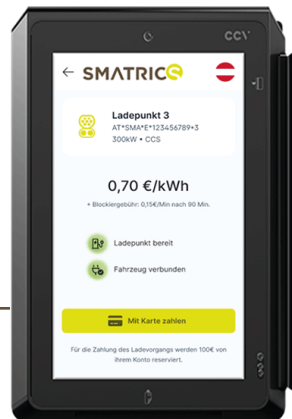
ccv

← SMATRICS

Ladepunkt 3
AT*SMA*E*123456789*3
300kW • CCS

0,70 €/kWh

+ Blockiergebühr: 0,15€/Min nach 90 Min.

Ladepunkt bereit

Fahrzeug verbunden

Mit Karte zahlen

Für die Zahlung des Ladevorgangs werden 100€ von Ihrem Konto reserviert.